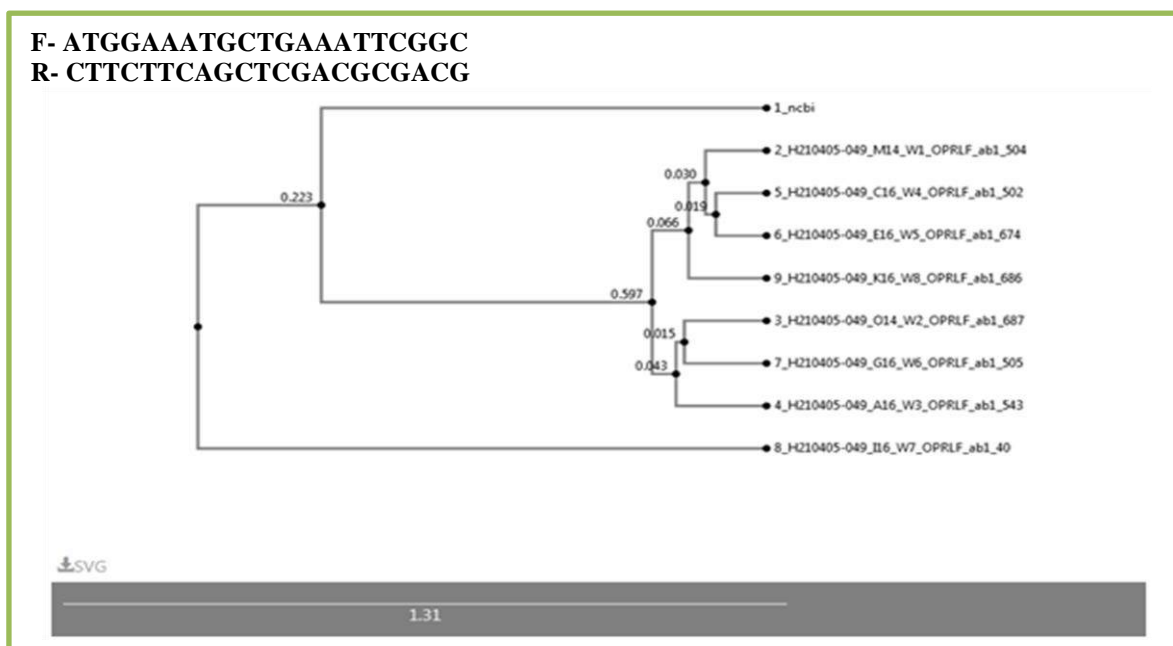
F- ATGGAAATGCTGAAATTCGGC
R- CTTCTTCAGCTCGACGCGACG

1_ncbi
0.223
0.030
2_H210405-049_M14_W1_OPRLF_ab1_504
0.019
5_H210405-049_C16_W4_OPRLF_ab1_502
0.066
6_H210405-049_E16_W5_OPRLF_ab1_674
9_H210405-049_K16_W8_OPRLF_ab1_686
0.597
0.015
3_H210405-049_O14_W2_OPRLF_ab1_687
0.043
7_H210405-049_G16_W6_OPRLF_ab1_505
4_H210405-049_A16_W3_OPRLF_ab1_543
8_H210405-049_I16_W7_OPRLF_ab1_40

SVG
1.31